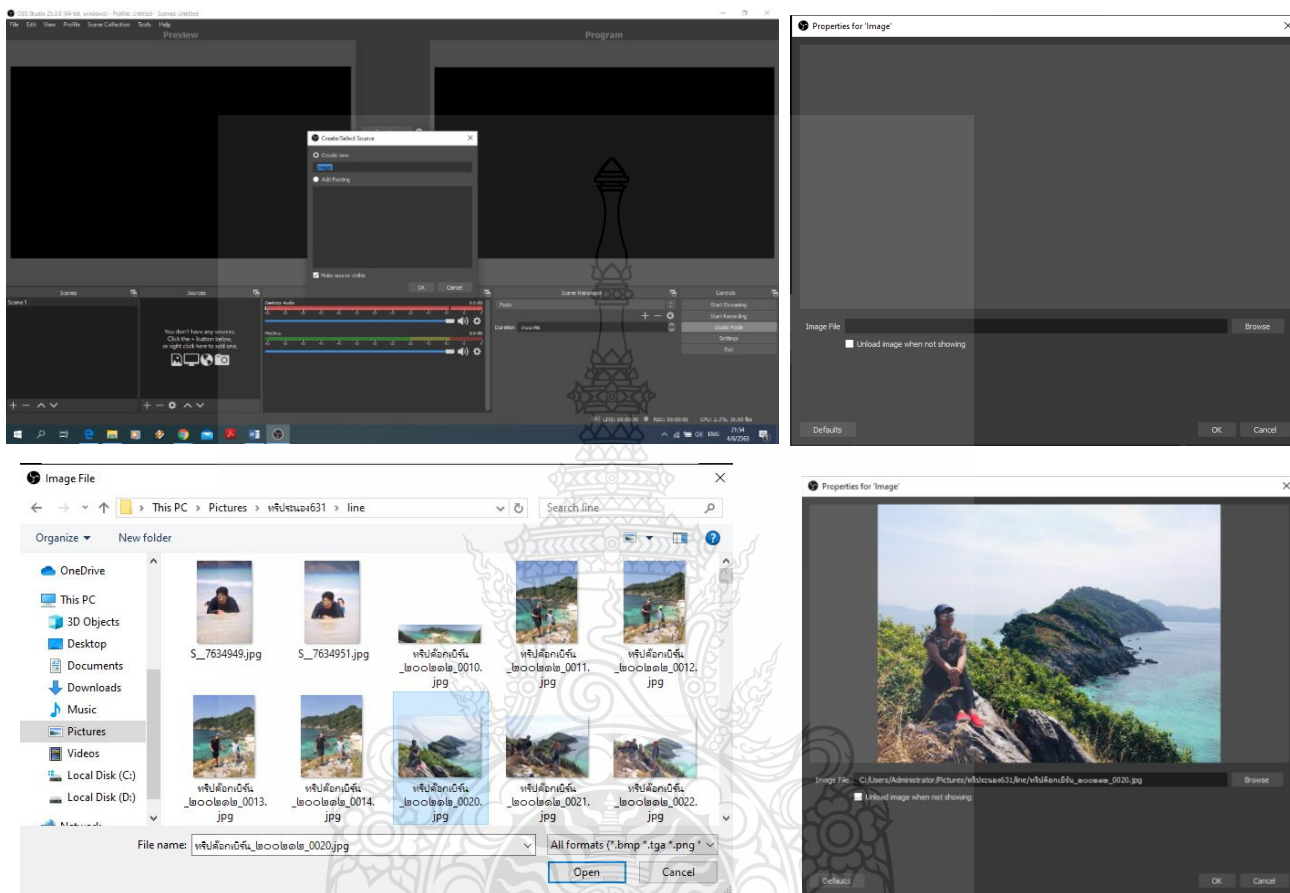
OBS Studio 25.0.8 (64-bit, windows) - Profile: Untitled - Scenes: Untitled

File Edit View Profile Scene Collection Tools Help

Preview

Program

Create/Select Source

Create new

Add Existing

Make source visible

OK Cancel

Scenes

Sources

Scene 1

You don't have any sources. Click the + button below, or right click here to add one.

Desktop Audio

Mic/Aux

Scene Transitions

Fade

Duration

Controls

Start Streaming

Start Recording

Studio Mode

Settings

Exit

LIVE: 00:00:00 REC: 00:00:00 CPU: 2.2%, 30.00 fps

21:54

Properties for 'Image'

Image File

Browse

Unload image when not showing

Defaults

OK Cancel

Image File

This PC › Pictures › ทริประนอง631 › line

Search line

Organize ▾ New folder

OneDrive

This PC

3D Objects

Desktop

Documents

Downloads

Music

Pictures

Videos

Local Disk (C:)

Local Disk (D:)

Network

S_7634949.jpg

S_7634951.jpg

ทริปด้อกเบ้ร์น_๒๐๐๒๑๒_0010.jpg

ทริปด้อกเบ้ร์น_๒๐๐๒๑๒_0011.jpg

ทริปด้อกเบ้ร์น_๒๐๐๒๑๒_0012.jpg

ทริปด้อกเบ้ร์น_๒๐๐๒๑๒_0013.jpg

ทริปด้อกเบ้ร์น_๒๐๐๒๑๒_0014.jpg

ทริปด้อกเบ้ร์น_๒๐๐๒๑๒_0020.jpg

ทริปด้อกเบ้ร์น_๒๐๐๒๑๒_0021.jpg

ทริปด้อกเบ้ร์น_๒๐๐๒๑๒_0022.jpg

File name: ทริปด้อกเบ้ร์น_๒๐๐๒๑๒_0020.jpg

All formats (*.bmp *.tga *.png *

Open

Cancel

Properties for 'Image'

Image File C:/Users/Administrator/Pictures/ทริประนอง631/line/ทริปด้อกเบ้ร์น_๒๐๐๒๑๒_0020.jpg

Browse

Unload image when not showing

Defaults

OK Cancel